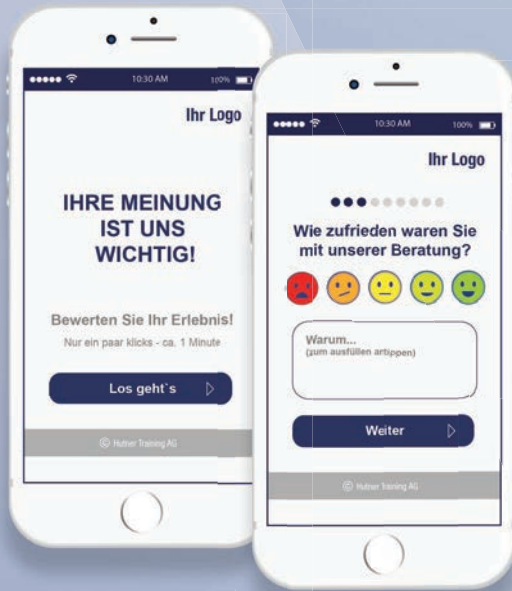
10:30 AM 100%

Ihr Logo

IHRE MEINUNG IST UNS WICHTIG!

Bewerten Sie Ihr Erlebnis!

Nur ein paar klicks - ca. 1 Minute

Los geht`s

© Hutter Training AG

10:30 AM 100%

Ihr Logo

Wie zufrieden waren Sie mit unserer Beratung?

Warum...
(zum ausfüllen antippen)

Weiter

© Hutter Training AG